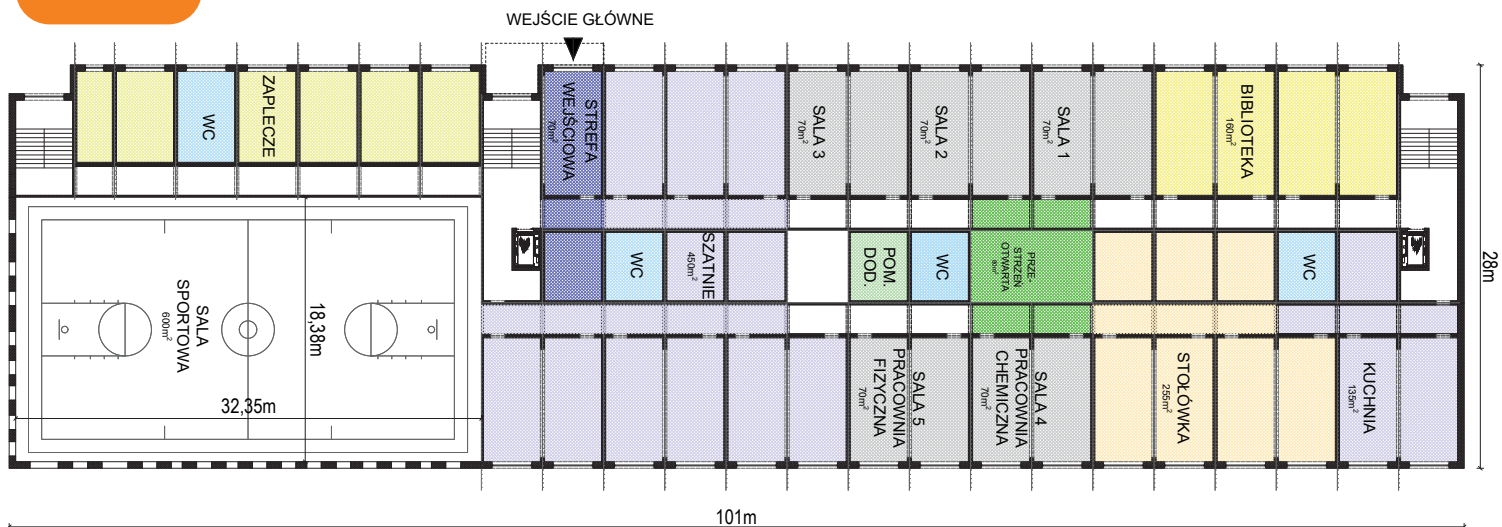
WEJŚCIE GŁÓWNE

WC

ZAPLECZE

STREFA WEJŚCIOWA $70m^2$

SALA 3 $70m^2$

SALA 2 $70m^2$

SALA 1 $70m^2$

BIBLIOTEKA $160m^2$

28m

WC

SZATNIE $450m^2$

POM. DOD.

WC

PRZESTRZEŃ OTWARTA $80m^2$

WC

SALA SPORTOWA $600m^2$

18,38m

32,35m

SALA 5 PRACOWNIA FIZYCZNA $70m^2$

SALA 4 PRACOWNIA CHEMICZNA $70m^2$

STOŁÓWKA $255m^2$

KUCHNIA $135m^2$

101m